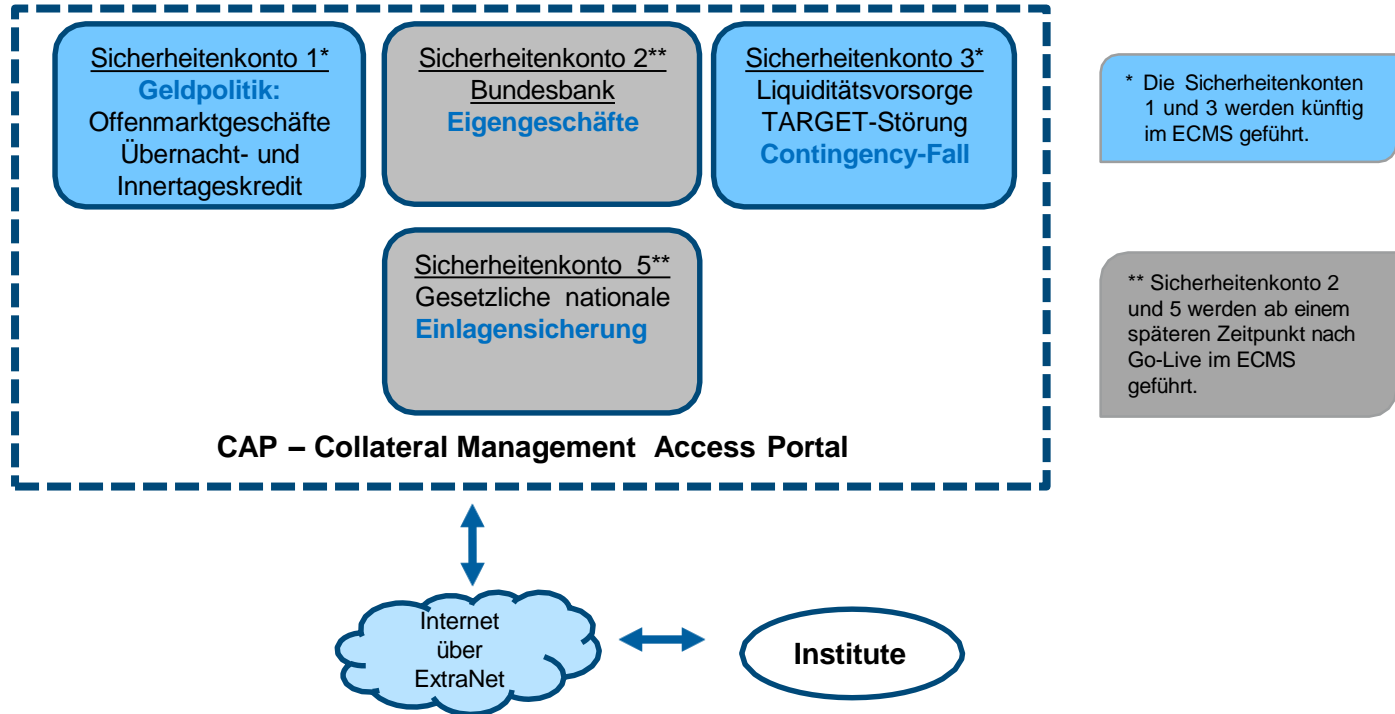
Sicherheitenkonto 1*
Geldpolitik:
Offenmarktgeschäfte
Übernacht- und
Innertageskredit

Sicherheitenkonto 2**
Bundesbank
Eigengeschäfte

Sicherheitenkonto 3*
Liquiditätsvorsorge
TARGET-Störung
Contingency-Fall

Sicherheitenkonto 5**
Gesetzliche nationale
Einlagensicherung

CAP – Collateral Management Access Portal

* Die Sicherheitenkonten 1 und 3 werden künftig im ECMS geführt.

** Sicherheitenkonto 2 und 5 werden ab einem späteren Zeitpunkt nach Go-Live im ECMS geführt.

Internet
über
ExtraNet

Institute